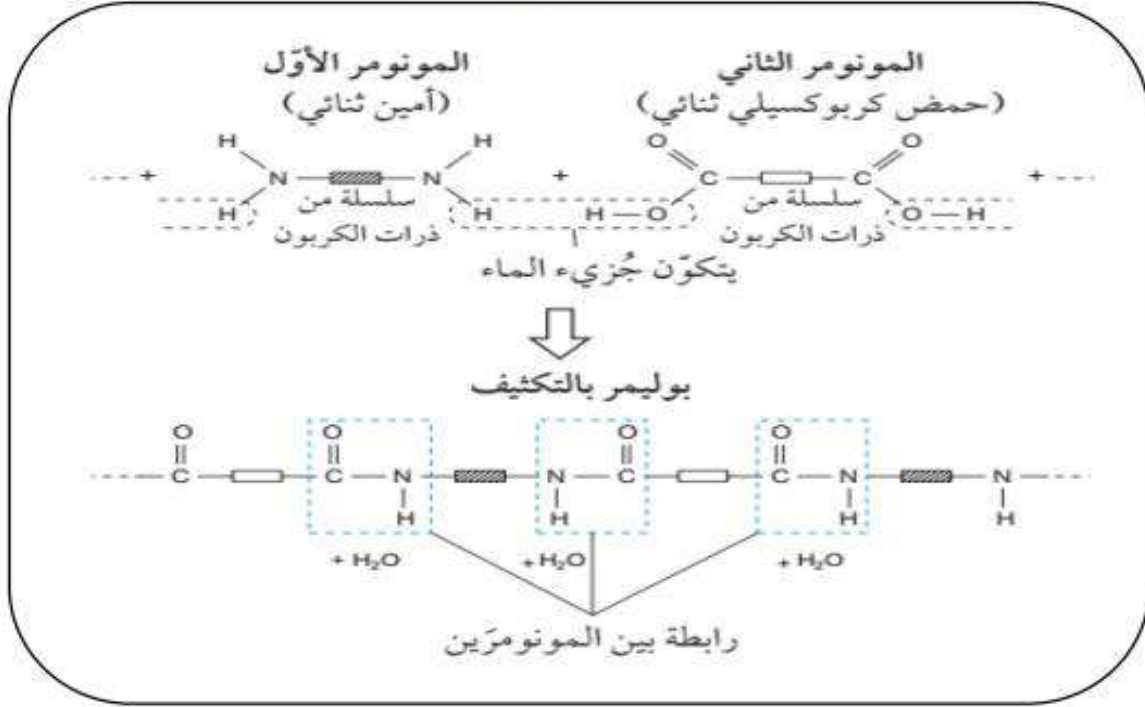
المونومر الثاني
(حمض كربوكسيلي ثنائي)

المونومر الأوّل
(أمين ثنائي)

H H
N N
H H
سلسلة من ذرات الكربون

O O
C C
H — O O — H
سلسلة من ذرات الكربون

يتكوّن جُزيء الماء

بوليمر بالتكثيف

O O O O
C C N N C C N N
H H H H

+ $H_2O$ + $H_2O$ + $H_2O$

رابطة بين المونومرَين